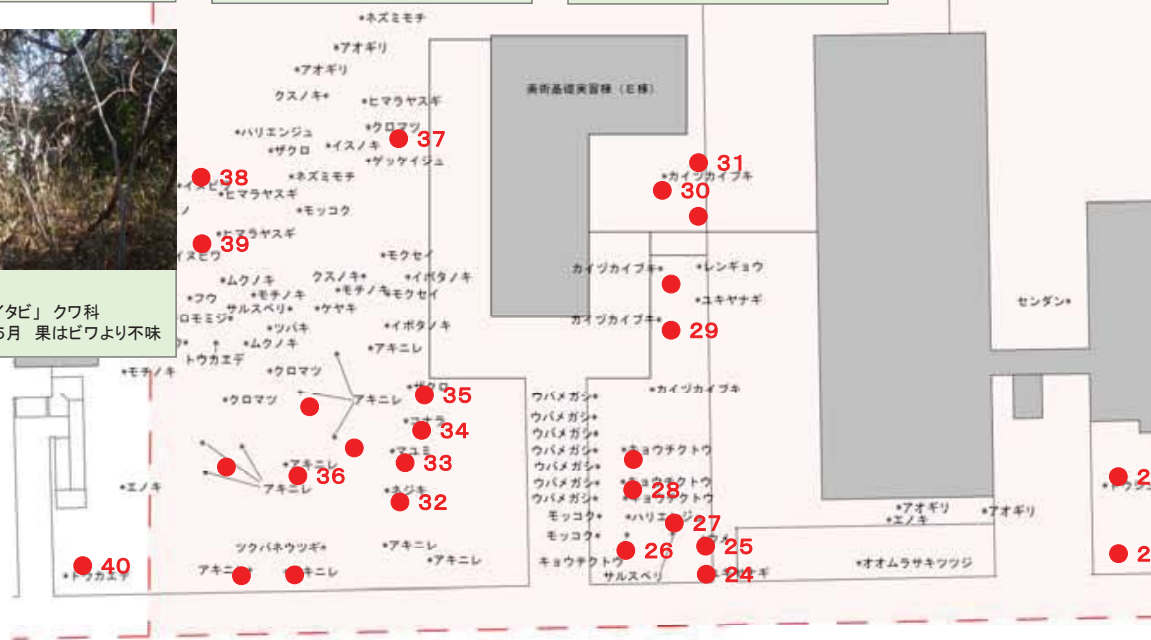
ネズミモチ
アオギリ
アオギリ
クスノキ
ヒマラヤスギ
ハリエンジュ
クロマツ
37
ザクロ
イスノキ
ゲッケイジュ
ネズミモチ
38
ヒマラヤスギ
モッコク
ヒマラヤスギ
39
モクセイ
クスノキ
イボタノキ
ムクノキ
フウ
モチノキ
モチノキ
モクセイ
サルスベリ
ケヤキ
ロモミジ
ツバキ
イボタノキ
トウカエデ
ムクノキ
アキニレ
モチノキ
クロマツ
アキニレ
ザクロ
35
クロマツ
34
33
36
アキニレ
32
エノキ
ツクバネウツギ
アキニレ
アキニレ
アキニレ
アキニレ
40
トウカエデ
美術基礎実習棟（E棟）
31
カイヅカイブキ
30
カイヅカイブキ
レンギョウ
ユキヤナギ
カイヅカイブキ
29
カイヅカイブキ
ウバメガシ
ウバメガシ
ウバメガシ
ウバメガシ
キョウチクトウ
ウバメガシ
ウバメガシ
キョウチクトウ
28
ウバメガシ
キョウチクトウ
モッコク
ハリエンジュ
27
モッコク
26
25
キョウチクトウ
サルスベリ
24
アオギリ
エノキ
アオギリ
オオムラサキツツジ
センダン
2
2
タビ」 クワ科
月 果はビワより不味